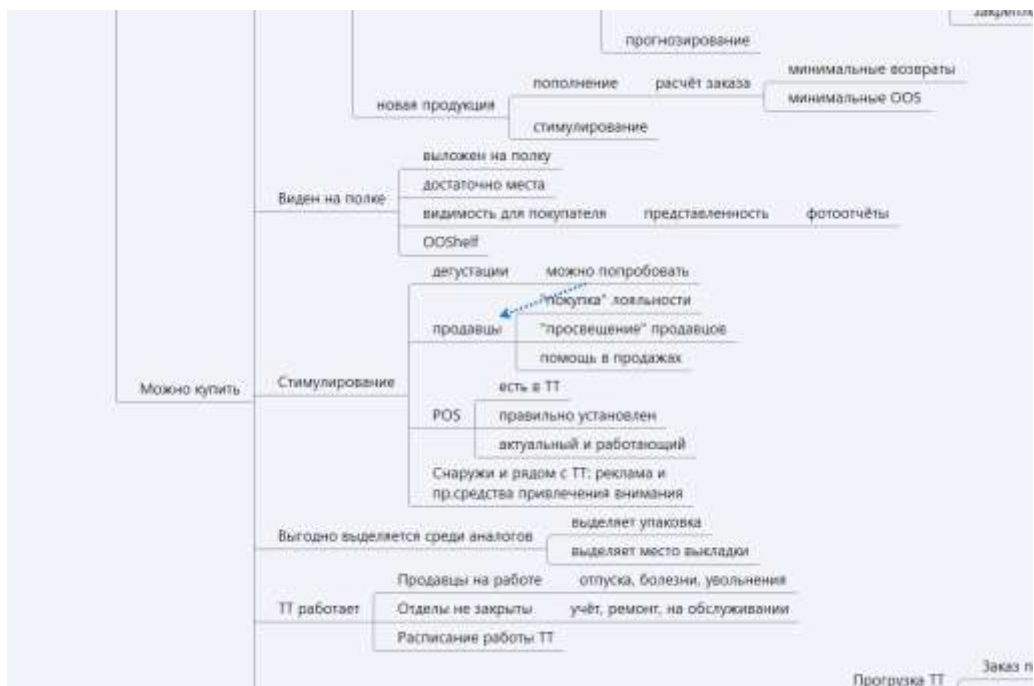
закрепл

прогнозирование

новая продукция

пополнение

расчёт заказа

минимальные возвраты

минимальные OOS

стимулирование

Виден на полке

выложен на полку

достаточно места

видимость для покупателя

представленность

фотоотчёты

OOShelf

Можно купить

Стимулирование

дегустации

можно попробовать

продавцы

"покупка" лояльности

"просвещение" продавцов

помощь в продажах

POS

есть в ТТ

правильно установлен

актуальный и работающий

Снаружи и рядом с ТТ: реклама и пр.средства привлечения внимания

Выгодно выделяется среди аналогов

выделяет упаковка

выделяет место выкладки

ТТ работает

Продавцы на работе

отпуска, болезни, увольнения

Отделы не закрыты

учёт, ремонт, на обслуживании

Расписание работы ТТ

Прогрузка ТТ

Заказ п